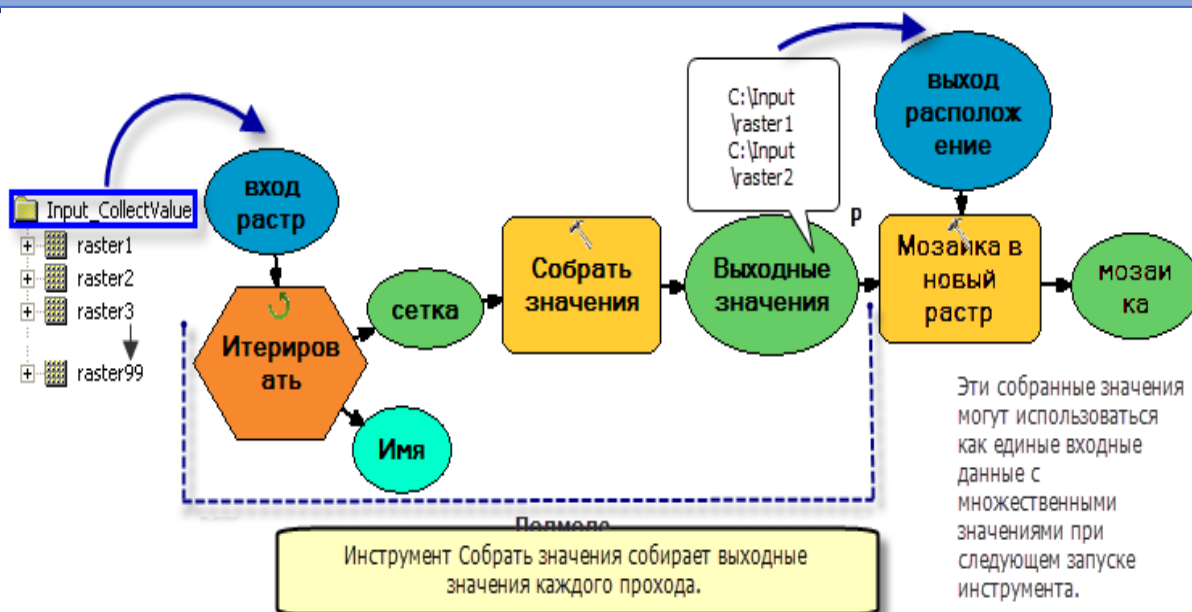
Input_CollectValue
raster1
raster2
raster3
raster99

вход растр

Итерировать

сетка

Имя

Собрать значения

C:\Input \raster1
C:\Input \raster2

Выходные значения

P

выход расположение

Мозаика в новый растр

мозаика

Эти собранные значения могут использоваться как единые входные данные с множественными значениями при следующем запуске инструмента.

Подмоде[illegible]

Инструмент Собрать значения собирает выходные значения каждого прохода.